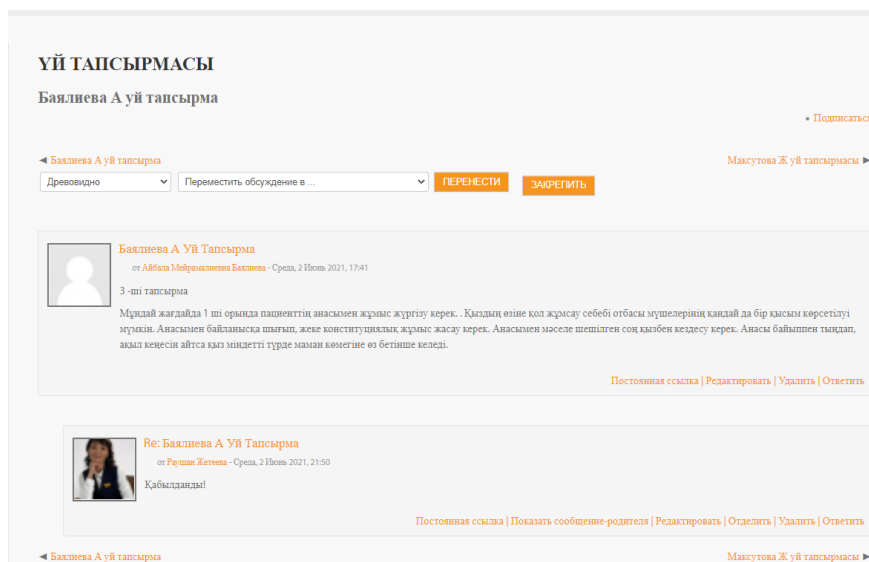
ҮЙ ТАПСЫРМАСЫ

Баялиева А үй тапсырма

• Подписаться

◄ Баялиева А үй тапсырма

Максутова Ж үй тапсырмасы ►

Древовидно

Переместить обсуждение в ...

ПЕРЕНЕСТИ

ЗАКРЕПИТЬ

Баялиева А Үй Тапсырма

от Айбала Мейрамалиевна Баялиева - Среда, 2 Июнь 2021, 17:41

3 -ші тапсырма

Мұндай жағдайда 1 ші орында пациенттің анасымен жұмыс жүргізу керек. . Қыздың өзіне қол жұмсау себебі отбасы мүшелерінің қандай да бір қысым көрсетілуі мүмкін. Анасымен байланысқа шығып, жеке конституциялық жұмыс жасау керек. Анасымен мәселе шешілген соң қызбен кездесу керек. Анасы байыппен тыңдап, ақыл кеңесін айтса қыз міндетті түрде маман көмегіне өз бетінше келеді.

Постоянная ссылка | Редактировать | Удалить | Ответить

Re: Баялиева А Үй Тапсырма

от Раушан Жетеева - Среда, 2 Июнь 2021, 21:50

Қабылданды!

Постоянная ссылка | Показать сообщение-родителя | Редактировать | Отделить | Удалить | Ответить

◄ Баялиева А үй тапсырма

Максутова Ж үй тапсырмасы ►